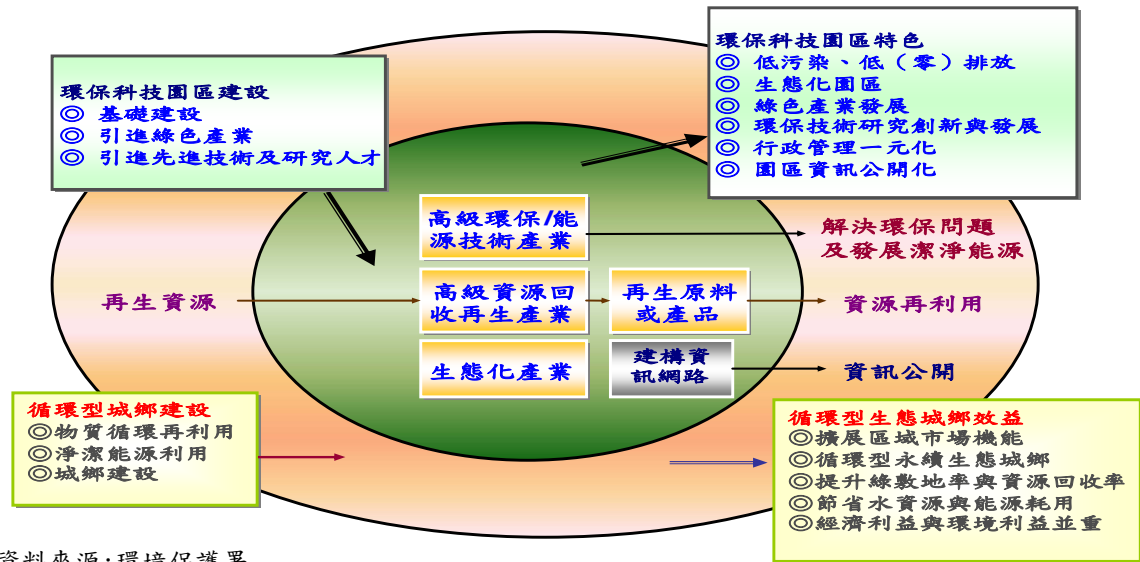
環保科技園區特色
◎ 低污染、低（零）排放
◎ 生態化園區
◎ 綠色產業發展
◎ 環保技術研究創新與發展
◎ 行政管理一元化
◎ 園區資訊公開化

環保科技園區建設
◎ 基礎建設
◎ 引進綠色產業
◎ 引進先進技術及研究人才

高級環保/能源技術產業

解決環保問題及發展潔淨能源

再生資源

高級資源回收再生產業

再生原料或產品

資源再利用

生態化產業

建構資訊網路

資訊公開

循環型城鄉建設
◎物質循環再利用
◎淨潔能源利用
◎城鄉建設

循環型生態城鄉效益
◎擴展區域市場機能
◎循環型永續生態城鄉
◎提升綠數地率與資源回收率
◎節省水資源與能源耗用
◎經濟利益與環境利益並重

資料來源:環境保護署